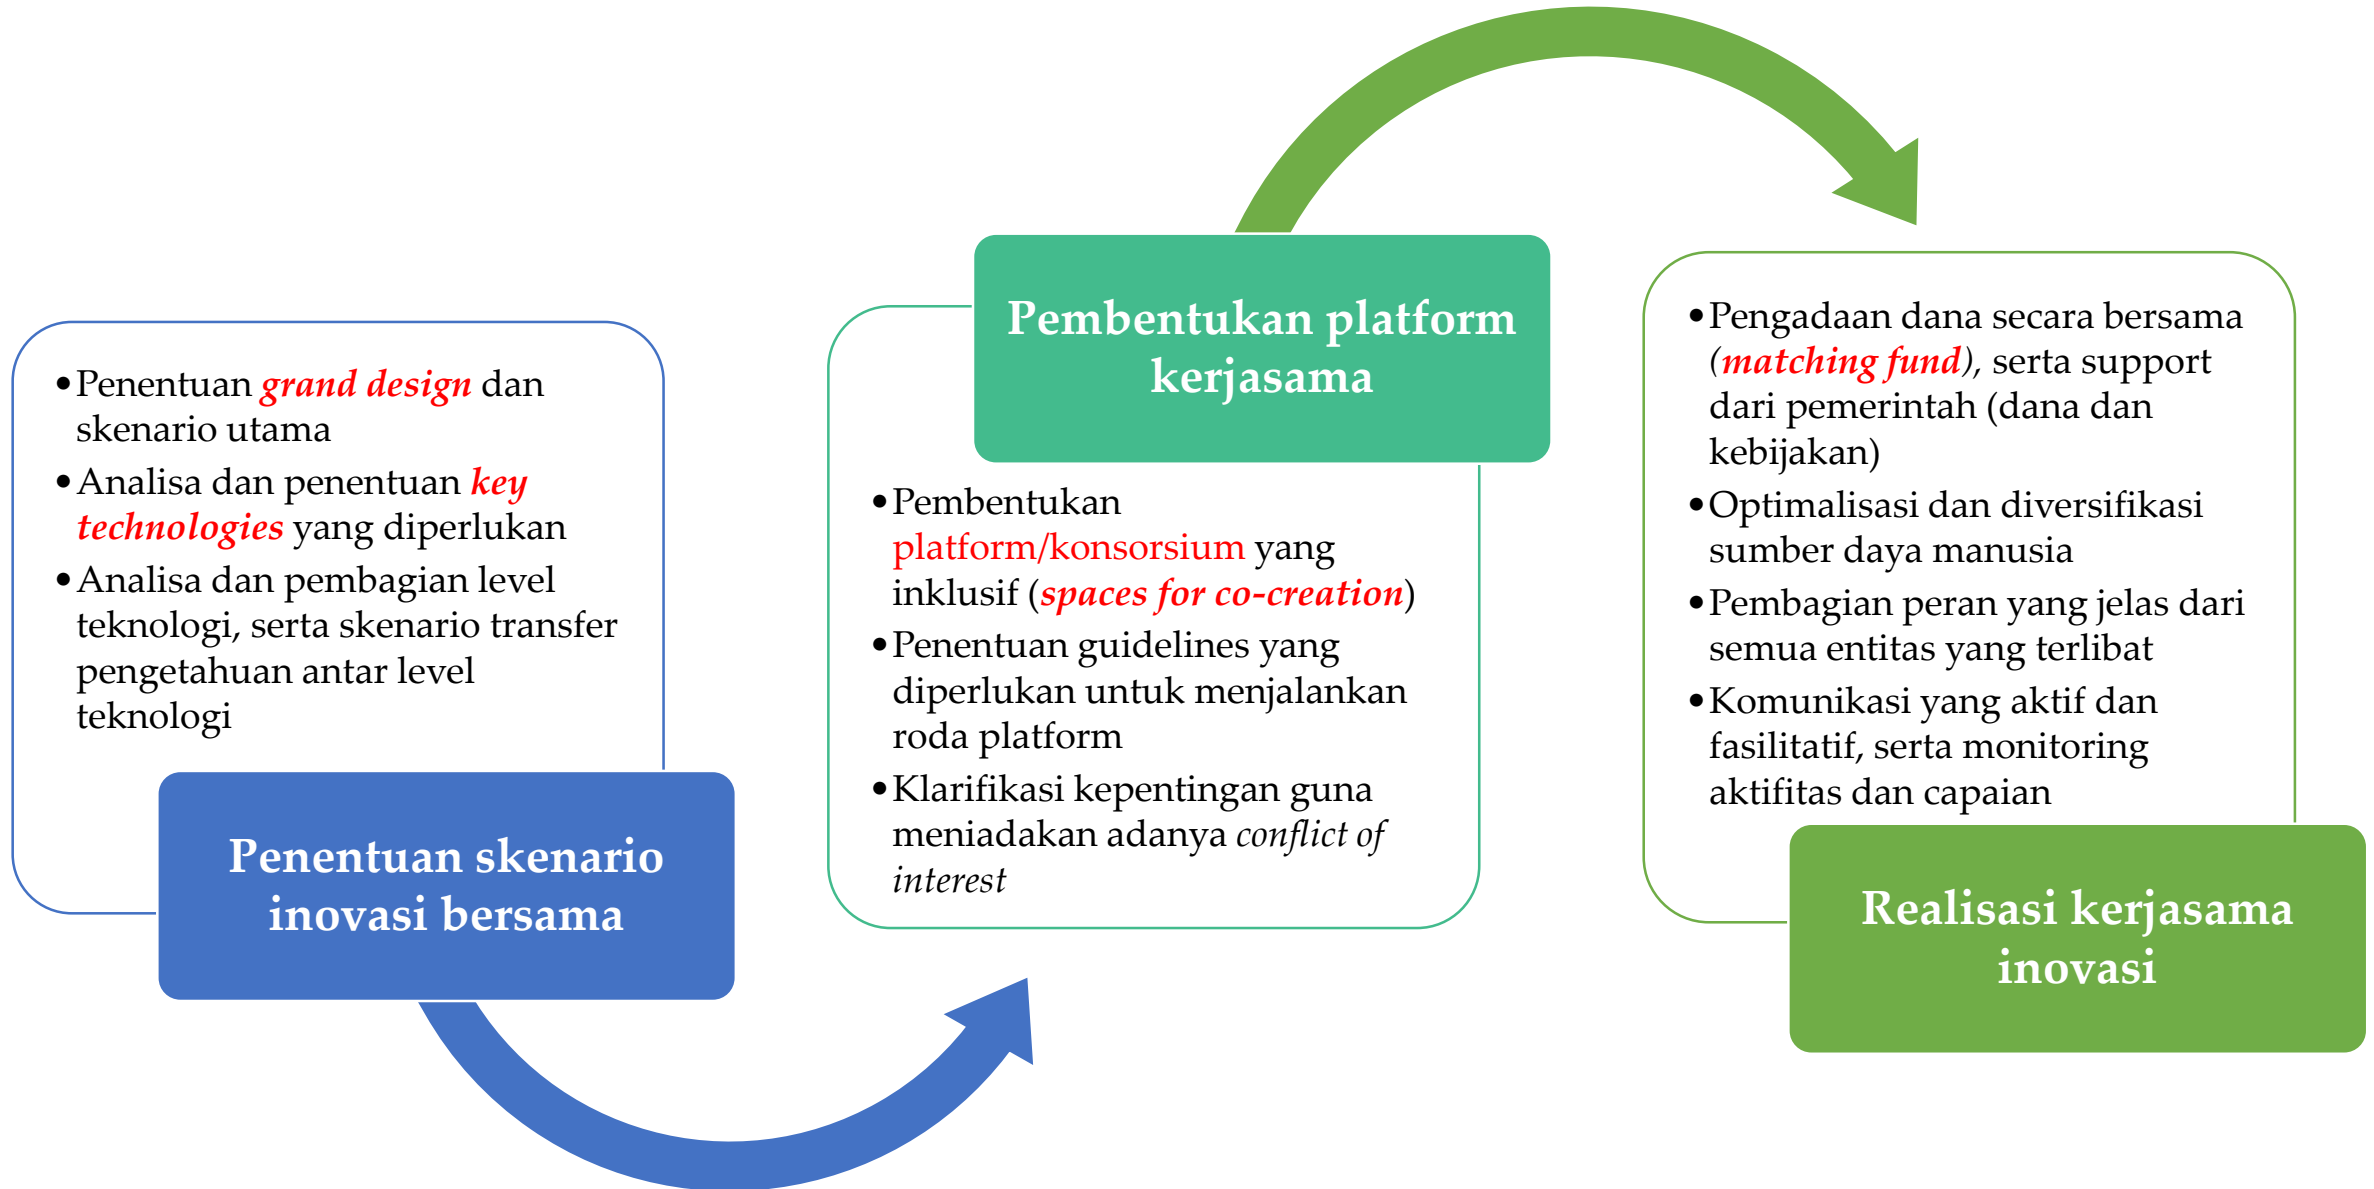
- Penentuan *grand design* dan skenario utama
- Analisa dan penentuan *key technologies* yang diperlukan
- Analisa dan pembagian level teknologi, serta skenario transfer pengetahuan antar level teknologi

**Penentuan skenario inovasi bersama**

**Pembentukan platform kerjasama**

- Pembentukan platform/konsorsium yang inklusif (*spaces for co-creation*)
- Penentuan guidelines yang diperlukan untuk menjalankan roda platform
- Klarifikasi kepentingan guna meniadakan adanya *conflict of interest*

- Pengadaan dana secara bersama (*matching fund*), serta support dari pemerintah (dana dan kebijakan)
- Optimalisasi dan diversifikasi sumber daya manusia
- Pembagian peran yang jelas dari semua entitas yang terlibat
- Komunikasi yang aktif dan fasilitatif, serta monitoring aktifitas dan capaian

**Realisasi kerjasama inovasi**